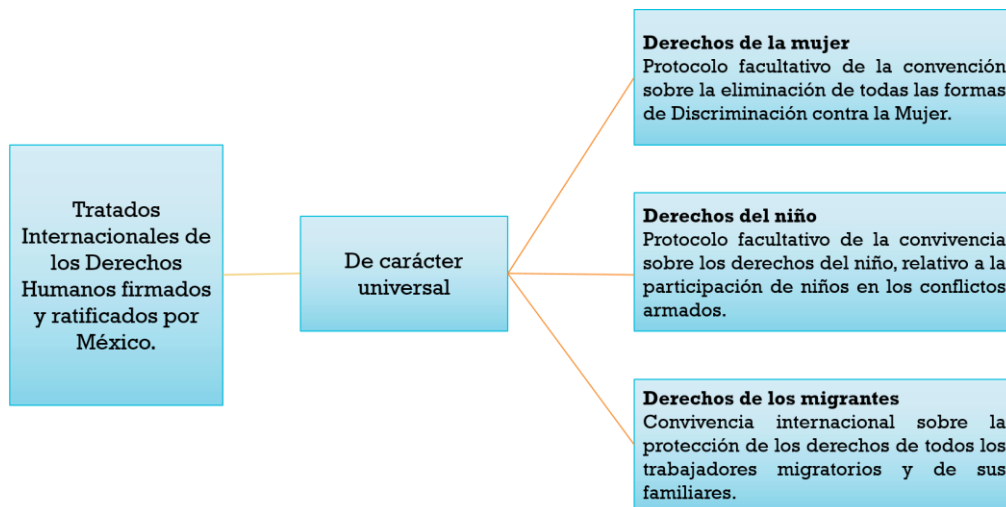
Tratados Internacionales de los Derechos Humanos firmados y ratificados por México.

De carácter universal

**Derechos de la mujer**
Protocolo facultativo de la convención sobre la eliminación de todas las formas de Discriminación contra la Mujer.

**Derechos del niño**
Protocolo facultativo de la convivencia sobre los derechos del niño, relativo a la participación de niños en los conflictos armados.

**Derechos de los migrantes**
Convivencia internacional sobre la protección de los derechos de todos los trabajadores migratorios y de sus familiares.